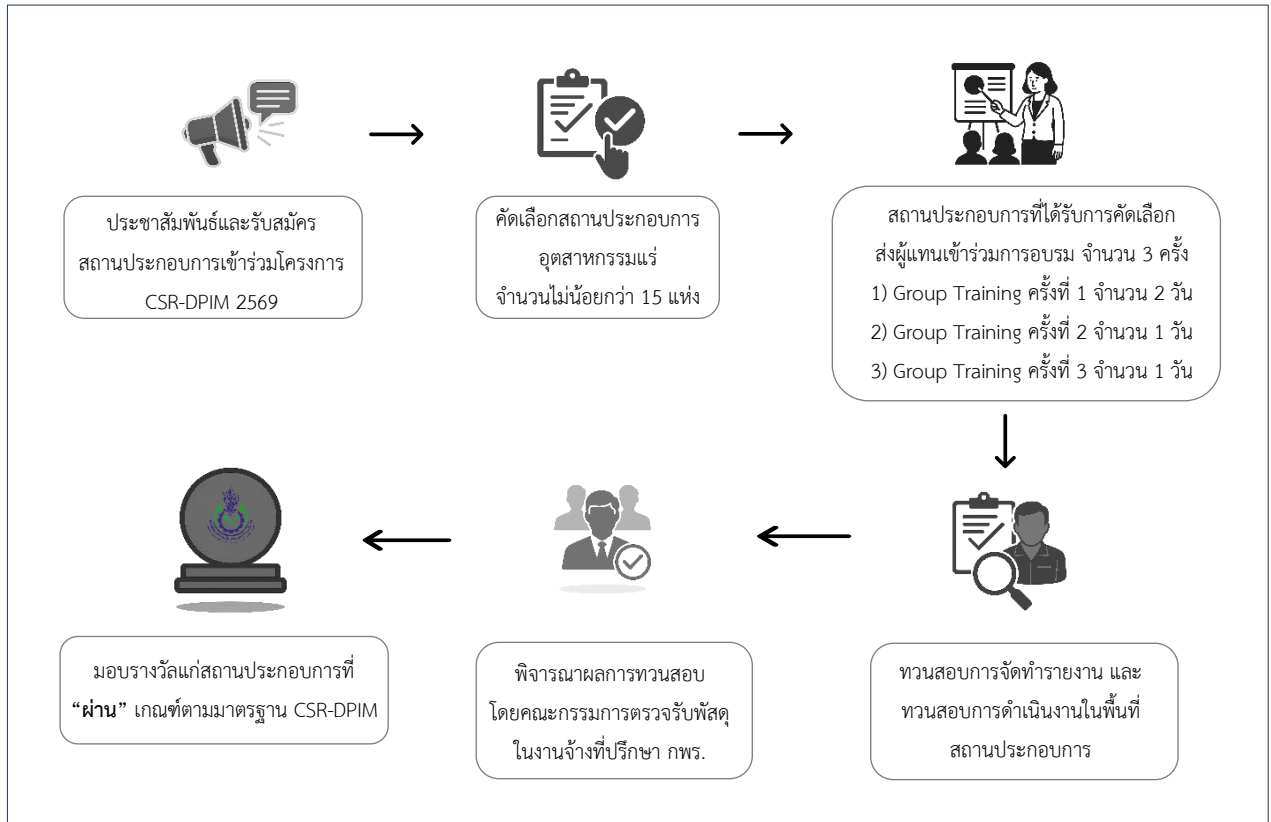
ประชาสัมพันธ์และรับสมัคร
สถานประกอบการเข้าร่วมโครงการ
CSR-DPIM 2569

คัดเลือกสถานประกอบการ
อุตสาหกรรมแร่
จำนวนไม่น้อยกว่า 15 แห่ง

สถานประกอบการที่ได้รับการคัดเลือก
ส่งผู้แทนเข้าร่วมการอบรม จำนวน 3 ครั้ง
1) Group Training ครั้งที่ 1 จำนวน 2 วัน
2) Group Training ครั้งที่ 2 จำนวน 1 วัน
3) Group Training ครั้งที่ 3 จำนวน 1 วัน

ทวนสอบการจัดทำรายงาน และ
ทวนสอบการดำเนินงานในพื้นที่
สถานประกอบการ

พิจารณาผลการทวนสอบ
โดยคณะกรรมการตรวจรับพัสดุ
ในงานจ้างที่ปรึกษา กพร.

มอบรางวัลแก่สถานประกอบการที่
**"ผ่าน"** เกณฑ์ตามมาตรฐาน CSR-DPIM